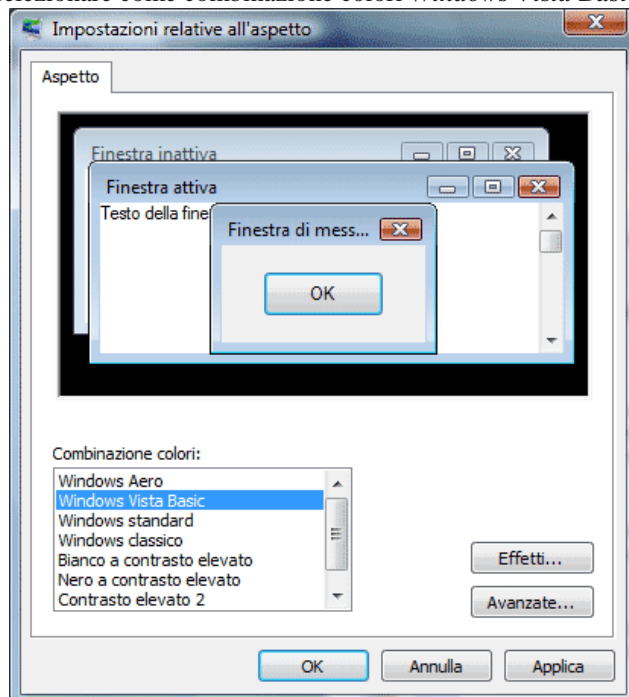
Impostazioni relative all'aspetto

Aspetto

Finestra inattiva

Finestra attiva

Testo della fine

Finestra di mess...

OK

Combinazione colori:

Windows Aero
Windows Vista Basic
Windows standard
Windows classico
Bianco a contrasto elevato
Nero a contrasto elevato
Contrasto elevato 2

Effetti...

Avanzate...

OK

Annulla

Applica